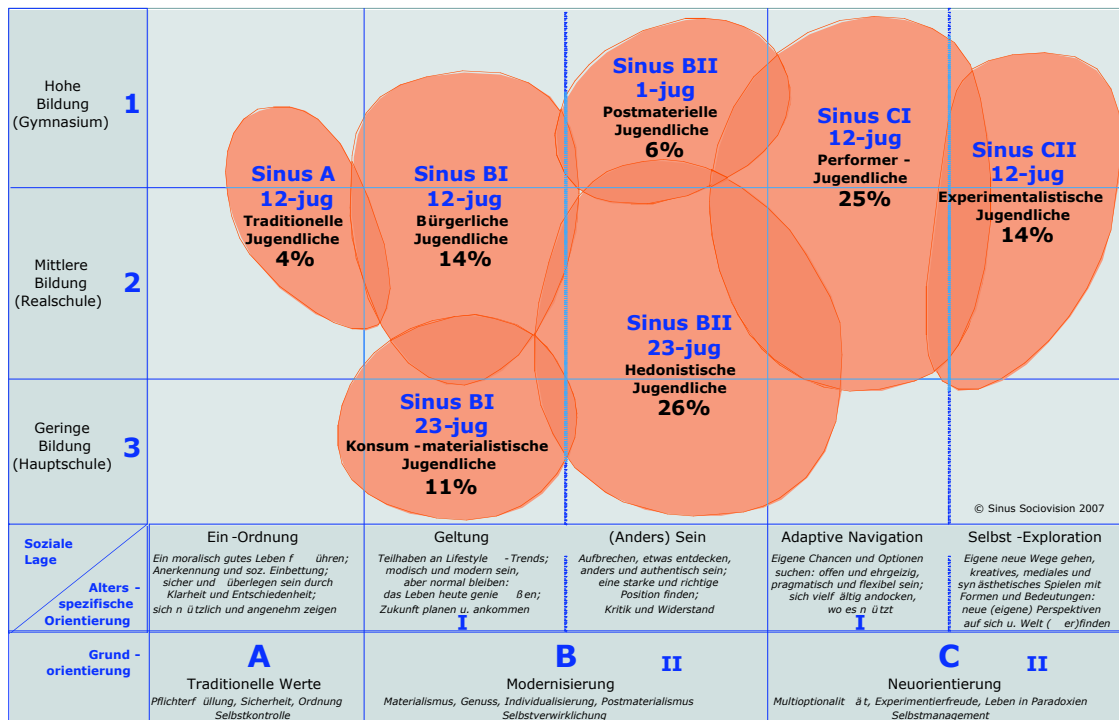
Hohe Bildung (Gymnasium) 1

Mittlere Bildung (Realschule) 2

Geringe Bildung (Hauptschule) 3

Sinus A
12-jug
Traditionelle Jugendliche
4%

Sinus BI
12-jug
Bürgerliche Jugendliche
14%

Sinus BII
1-jug
Postmaterielle Jugendliche
6%

Sinus CI
12-jug
Performer - Jugendliche
25%

Sinus CII
12-jug
Experimentalistische Jugendliche
14%

Sinus BII
23-jug
Hedonistische Jugendliche
26%

Sinus BI
23-jug
Konsum -materialistische Jugendliche
11%

© Sinus Sociovision 2007

Soziale Lage

Alters - spezifische Orientierung

Ein -Ordnung
Ein moralisch gutes Leben f ühren; Anerkennung und soz. Einbettung; sicher und überlegen sein durch Klarheit und Entschiedenheit; sich n ützlich und angenehm zeigen

Geltung
Teilhaben an Lifestyle -Trends; modisch und modern sein, aber normal bleiben; das Leben heute genie ßen; Zukunft planen u. ankommen
I

(Anders) Sein
Aufbrechen, etwas entdecken, anders und authentisch sein; eine starke und richtige Position finden; Kritik und Widerstand

Adaptive Navigation
Eigene Chancen und Optionen suchen: offen und ehrgeizig, pragmatisch und flexibel sein; sich vielf ältig andocken, wo es n ützt
I

Selbst -Exploration
Eigene neue Wege gehen, kreatives, mediales und syn ästhetisches Spielen mit Formen und Bedeutungen: neue (eigene) Perspektiven auf sich u. Welt ( er)finden

Grund - orientierung

A
Traditionelle Werte
Pflichterf üllung, Sicherheit, Ordnung Selbstkontrolle

B II
Modernisierung
Materialismus, Genuss, Individualisierung, Postmaterialismus Selbstverwirklichung

C II
Neuorientierung
Multioptionalit ät, Experimentierfreude, Leben in Paradoxien Selbstmanagement